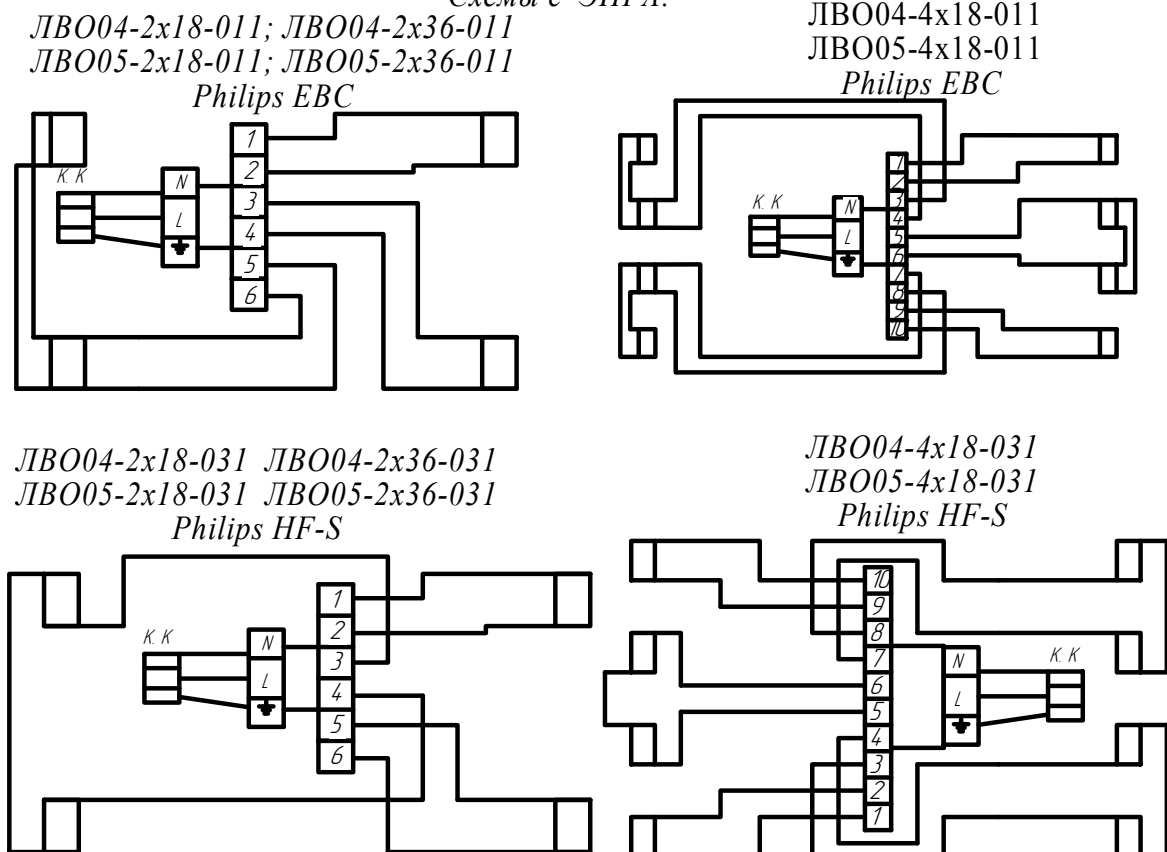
Схемы с ЭПРА:

ЛВО04-2x18-011; ЛВО04-2x36-011
ЛВО05-2x18-011; ЛВО05-2x36-011
Philips EBC

K. K
N
L
1
2
3
4
5
6

ЛВО04-4x18-011
ЛВО05-4x18-011
Philips EBC

K. K
N
L
1
2
3
4
5
6
7
8
9
10

ЛВО04-2x18-031 ЛВО04-2x36-031
ЛВО05-2x18-031 ЛВО05-2x36-031
Philips HF-S

K. K
N
L
1
2
3
4
5
6

ЛВО04-4x18-031
ЛВО05-4x18-031
Philips HF-S

10
9
8
7
6
5
4
3
2
1
N
L
K. K